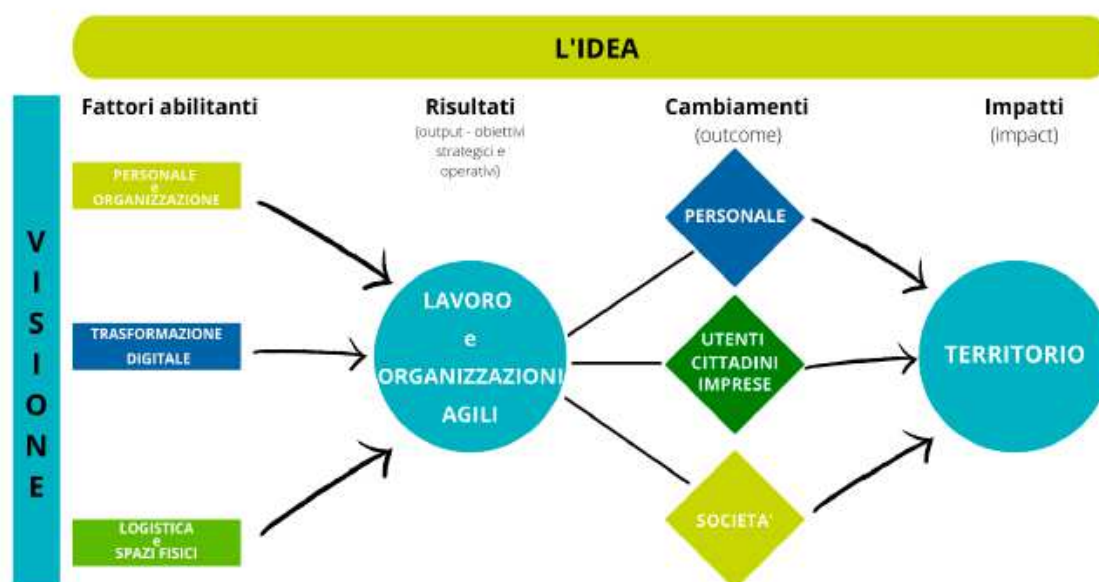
L'IDEA

VISIONE

Fattori abilitanti

Risultati
(output - obiettivi strategici e operativi)

Cambiamenti
(outcome)

Impatti
(impact)

PERSONALE e ORGANIZZAZIONE

TRASFORMAZIONE DIGITALE

LOGISTICA e SPAZI FISICI

LAVORO e ORGANIZZAZIONI AGILI

PERSONALE

UTENTI CITTADINI IMPRESE

SOCIETA'

TERRITORIO